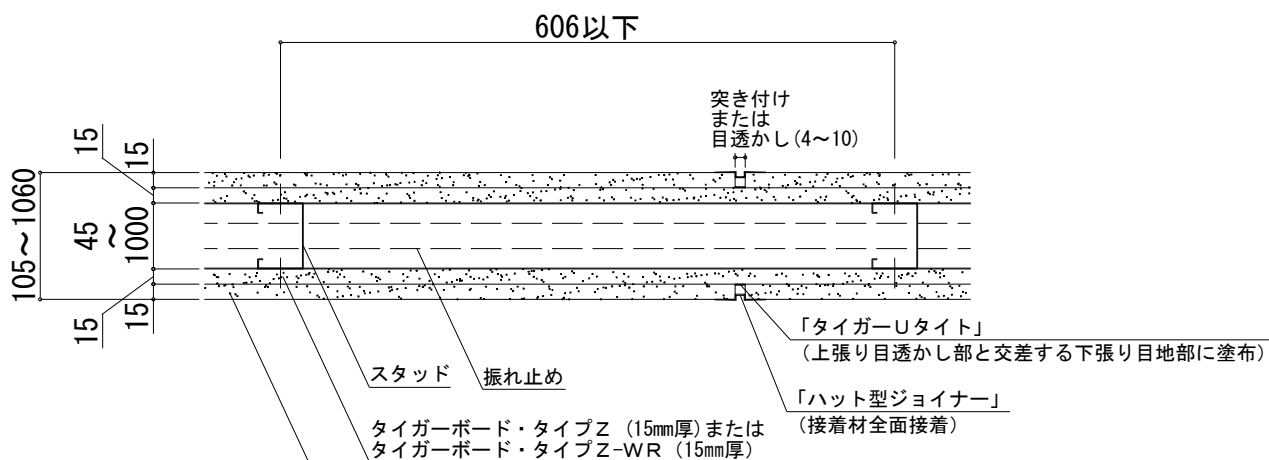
606以下

突き付け
または
目透かし(4~10)

15
15
105~1060
45
~
1000
15
15

「タイガーUタイト」
(上張り目透かし部と交差する下張り目地部に塗布)

スタッド
振れ止め

「ハット型ジョイナー」
(接着材全面接着)

タイガーボード・タイプZ (15mm厚)または
タイガーボード・タイプZ-WR (15mm厚)